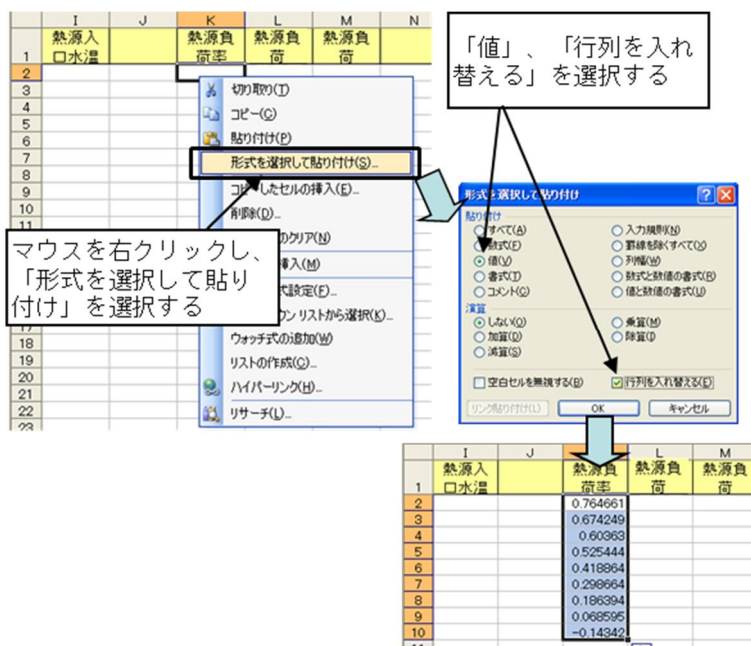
| | I | J | K | L | M | N |
|---|---|---|---|---|---|---|
| 1 | 熱源入口水温 | | 熱源負荷率 | 熱源負荷 | 熱源負荷 | |
| 2 | | | | | | |
| 3 | | | | | | |
| 4 | | | | | | |
| 5 | | | | | | |
| 6 | | | | | | |
| 7 | | | | | | |
| 8 | | | | | | |
| 9 | | | | | | |
| 10 | | | | | | |
| 11 | | | | | | |
| 18 | | | | | | |
| 19 | | | | | | |
| 20 | | | | | | |
| 21 | | | | | | |
| 22 | | | | | | |

切り取り(T)
コピー(C)
貼り付け(P)
形式を選択して貼り付け(S)...
コピーしたセルの挿入(E)...
削除(D)...
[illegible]のクリア(N)
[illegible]挿入(M)
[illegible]式設定(F)...
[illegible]ン リストから選択(K)...
ウォッチ式の追加(W)
リストの作成(C)...
ハイパーリンク(H)...
リサーチ(L)...

マウスを右クリックし、「形式を選択して貼り付け」を選択する

「値」、「行列を入れ替える」を選択する

形式を選択して貼り付け
貼り付け
すべて(A)
数式(F)
値(V)
書式(T)
コメント(C)
入力規則(N)
罫線を除くすべて(X)
列幅(W)
数式と数値の書式(R)
値と数値の書式(U)
演算
しない(O)
加算(D)
減算(S)
乗算(M)
除算(I)
空白セルを無視する(B)
行列を入れ替える(E)
リンク貼り付け(L)
OK
キャンセル

| | I | J | K | L | M |
|---|---|---|---|---|---|
| 1 | 熱源入口水温 | | 熱源負荷率 | 熱源負荷 | 熱源負荷 |
| 2 | | | 0.764661 | | |
| 3 | | | 0.674249 | | |
| 4 | | | 0.60363 | | |
| 5 | | | 0.525444 | | |
| 6 | | | 0.418864 | | |
| 7 | | | 0.298664 | | |
| 8 | | | 0.186394 | | |
| 9 | | | 0.068595 | | |
| 10 | | | -0.14342 | | |